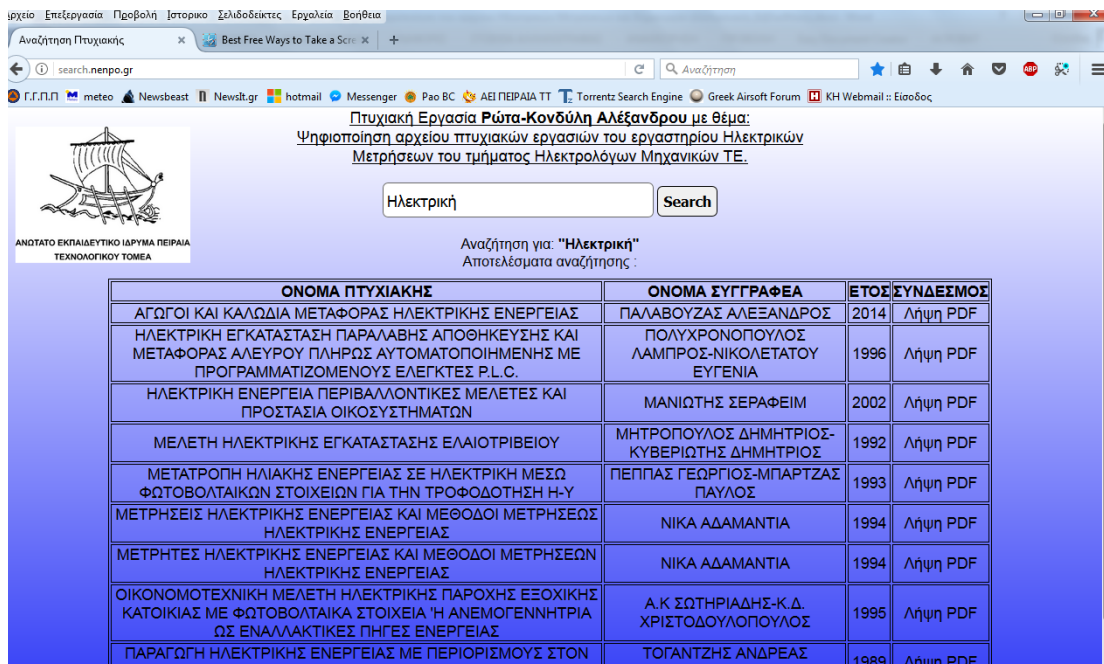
ρχείο Επεξεργασία Προβολή Ιστορικό Σελιδοδείκτες Εργαλεία Βοήθεια

Αναζήτηση Πτυχιακής × Best Free Ways to Take a Scre × +

search.nenpo.gr

Αναζήτηση

Γ.Γ.Π.Π meteo Newsbeast NewsIt.gr hotmail Messenger Pao BC ΑΕΙ ΠΕΙΡΑΙΑ ΤΤ Torrentz Search Engine Greek Airsoft Forum KH Webmail :: Είσοδος

ΑΝΩΤΑΤΟ ΕΚΠΑΙΔΕΥΤΙΚΟ ΙΔΡΥΜΑ ΠΕΙΡΑΙΑ ΤΕΧΝΟΛΟΓΙΚΟΥ ΤΟΜΕΑ

Πτυχιακή Εργασία Ρώτα-Κονδύλη Αλέξανδρου με θέμα: Ψηφιοποίηση αρχείου πτυχιακών εργασιών του εργαστηρίου Ηλεκτρικών Μετρήσεων του τμήματος Ηλεκτρολόγων Μηχανικών ΤΕ.

Ηλεκτρική Search

Αναζήτηση για: "Ηλεκτρική"
Αποτελέσματα αναζήτησης :

| ΟΝΟΜΑ ΠΤΥΧΙΑΚΗΣ | ΟΝΟΜΑ ΣΥΓΓΡΑΦΕΑ | ΕΤΟΣ | ΣΥΝΔΕΣΜΟΣ |
|---|---|---|---|
| ΑΓΩΓΟΙ ΚΑΙ ΚΑΛΩΔΙΑ ΜΕΤΑΦΟΡΑΣ ΗΛΕΚΤΡΙΚΗΣ ΕΝΕΡΓΕΙΑΣ | ΠΑΛΑΒΟΥΖΑΣ ΑΛΕΞΑΝΔΡΟΣ | 2014 | Λήψη PDF |
| ΗΛΕΚΤΡΙΚΗ ΕΓΚΑΤΑΣΤΑΣΗ ΠΑΡΑΛΑΒΗΣ ΑΠΟΘΗΚΕΥΣΗΣ ΚΑΙ ΜΕΤΑΦΟΡΑΣ ΑΛΕΥΡΟΥ ΠΛΗΡΩΣ ΑΥΤΟΜΑΤΟΠΟΙΗΜΕΝΗΣ ΜΕ ΠΡΟΓΡΑΜΜΑΤΙΖΟΜΕΝΟΥΣ ΕΛΕΓΚΤΕΣ P.L.C. | ΠΟΛΥΧΡΟΝΟΠΟΥΛΟΣ ΛΑΜΠΡΟΣ-ΝΙΚΟΛΕΤΑΤΟΥ ΕΥΓΕΝΙΑ | 1996 | Λήψη PDF |
| ΗΛΕΚΤΡΙΚΗ ΕΝΕΡΓΕΙΑ ΠΕΡΙΒΑΛΛΟΝΤΙΚΕΣ ΜΕΛΕΤΕΣ ΚΑΙ ΠΡΟΣΤΑΣΙΑ ΟΙΚΟΣΥΣΤΗΜΑΤΩΝ | ΜΑΝΙΩΤΗΣ ΣΕΡΑΦΕΙΜ | 2002 | Λήψη PDF |
| ΜΕΛΕΤΗ ΗΛΕΚΤΡΙΚΗΣ ΕΓΚΑΤΑΣΤΑΣΗΣ ΕΛΑΙΟΤΡΙΒΕΙΟΥ | ΜΗΤΡΟΠΟΥΛΟΣ ΔΗΜΗΤΡΙΟΣ-ΚΥΒΕΡΙΩΤΗΣ ΔΗΜΗΤΡΙΟΣ | 1992 | Λήψη PDF |
| ΜΕΤΑΤΡΟΠΗ ΗΛΙΑΚΗΣ ΕΝΕΡΓΕΙΑΣ ΣΕ ΗΛΕΚΤΡΙΚΗ ΜΕΣΩ ΦΩΤΟΒΟΛΤΑΙΚΩΝ ΣΤΟΙΧΕΙΩΝ ΓΙΑ ΤΗΝ ΤΡΟΦΟΔΟΤΗΣΗ Η-Υ | ΠΕΠΠΑΣ ΓΕΩΡΓΙΟΣ-ΜΠΑΡΤΖΑΣ ΠΑΥΛΟΣ | 1993 | Λήψη PDF |
| ΜΕΤΡΗΣΕΙΣ ΗΛΕΚΤΡΙΚΗΣ ΕΝΕΡΓΕΙΑΣ ΚΑΙ ΜΕΘΟΔΟΙ ΜΕΤΡΗΣΕΩΣ ΗΛΕΚΤΡΙΚΗΣ ΕΝΕΡΓΕΙΑΣ | ΝΙΚΑ ΑΔΑΜΑΝΤΙΑ | 1994 | Λήψη PDF |
| ΜΕΤΡΗΤΕΣ ΗΛΕΚΤΡΙΚΗΣ ΕΝΕΡΓΕΙΑΣ ΚΑΙ ΜΕΘΟΔΟΙ ΜΕΤΡΗΣΕΩΝ ΗΛΕΚΤΡΙΚΗΣ ΕΝΕΡΓΕΙΑΣ | ΝΙΚΑ ΑΔΑΜΑΝΤΙΑ | 1994 | Λήψη PDF |
| ΟΙΚΟΝΟΜΟΤΕΧΝΙΚΗ ΜΕΛΕΤΗ ΗΛΕΚΤΡΙΚΗΣ ΠΑΡΟΧΗΣ ΕΞΟΧΙΚΗΣ ΚΑΤΟΙΚΙΑΣ ΜΕ ΦΩΤΟΒΟΛΤΑΙΚΑ ΣΤΟΙΧΕΙΑ Ή ΑΝΕΜΟΓΕΝΝΗΤΡΙΑ ΩΣ ΕΝΑΛΛΑΚΤΙΚΕΣ ΠΗΓΕΣ ΕΝΕΡΓΕΙΑΣ | Α.Κ ΣΩΤΗΡΙΑΔΗΣ-Κ.Δ. ΧΡΙΣΤΟΔΟΥΛΟΠΟΥΛΟΣ | 1995 | Λήψη PDF |
| ΠΑΡΑΓΩΓΗ ΗΛΕΚΤΡΙΚΗΣ ΕΝΕΡΓΕΙΑΣ ΜΕ ΠΕΡΙΟΡΙΣΜΟΥΣ ΣΤΟΝ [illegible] | ΤΟΓΑΝΤΖΗΣ ΑΝΔΡΕΑΣ | 1989 | Λήψη PDF |